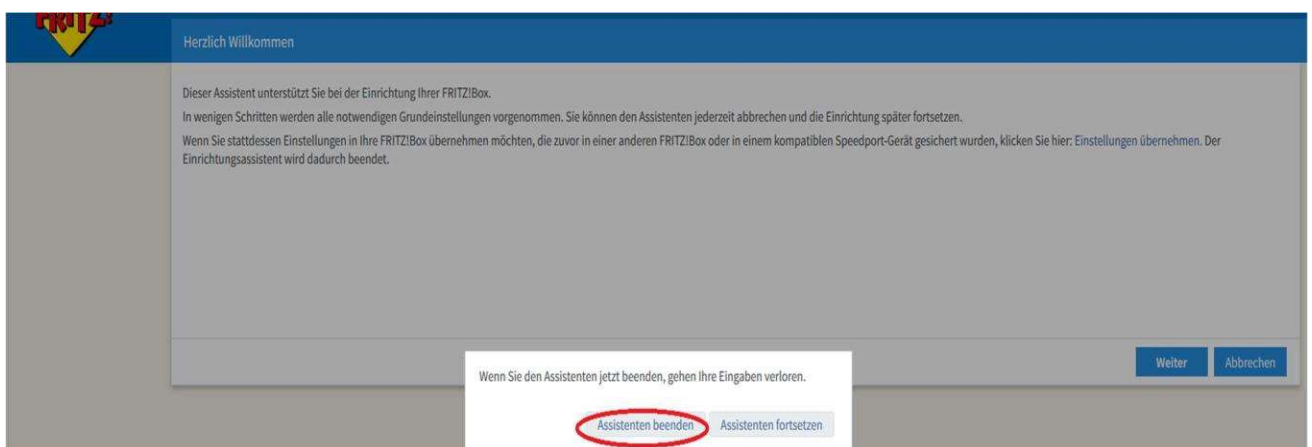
FRITZ!

Herzlich Willkommen

Dieser Assistent unterstützt Sie bei der Einrichtung Ihrer FRITZ!Box.

In wenigen Schritten werden alle notwendigen Grundeinstellungen vorgenommen. Sie können den Assistenten jederzeit abbrechen und die Einrichtung später fortsetzen.

Wenn Sie stattdessen Einstellungen in Ihre FRITZ!Box übernehmen möchten, die zuvor in einer anderen FRITZ!Box oder in einem kompatiblen Speedport-Gerät gesichert wurden, klicken Sie hier: Einstellungen übernehmen. Der Einrichtungsassistent wird dadurch beendet.

Weiter Abbrechen

Wenn Sie den Assistenten jetzt beenden, gehen Ihre Eingaben verloren.

Assistenten beenden Assistenten fortsetzen